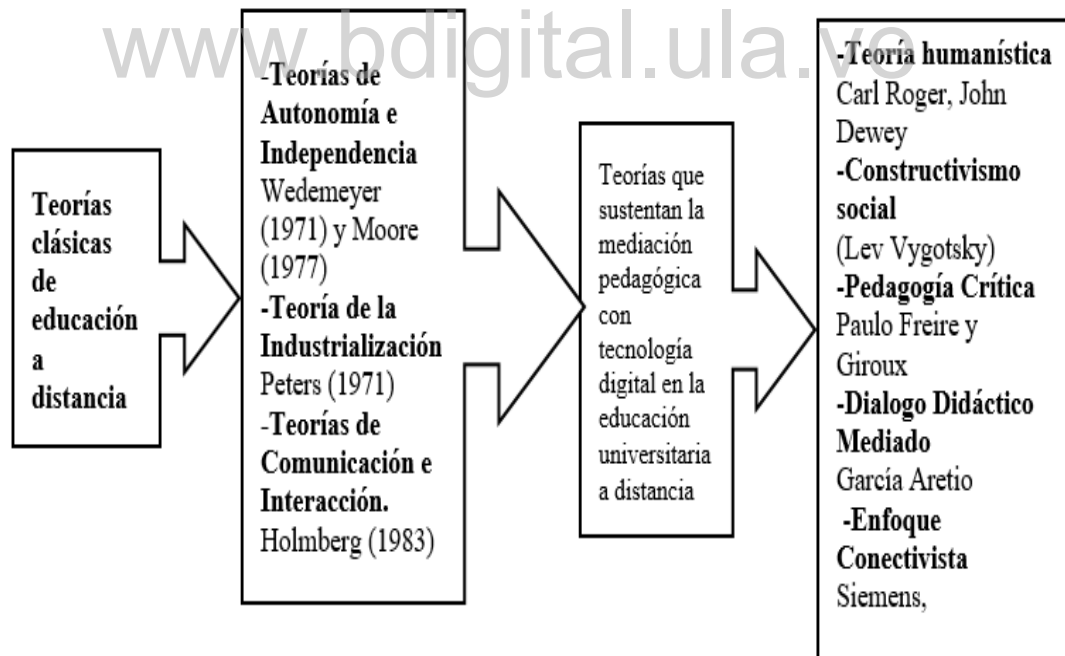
www.bdigital.ula.ve

Teorías clásicas de educación a distancia

-Teorías de Autonomía e Independencia
Wedemeyer (1971) y Moore (1977)
-Teoría de la Industrialización
Peters (1971)
-Teorías de Comunicación e Interacción.
Holmberg (1983)

Teorías que sustentan la mediación pedagógica con tecnología digital en la educación universitaria a distancia

-Teoría humanística
Carl Roger, John Dewey
-Constructivismo social
(Lev Vygotsky)
-Pedagogía Crítica
Paulo Freire y Giroux
-Dialogo Didáctico Mediado
García Aretio
-Enfoque Conectivista
Siemens,